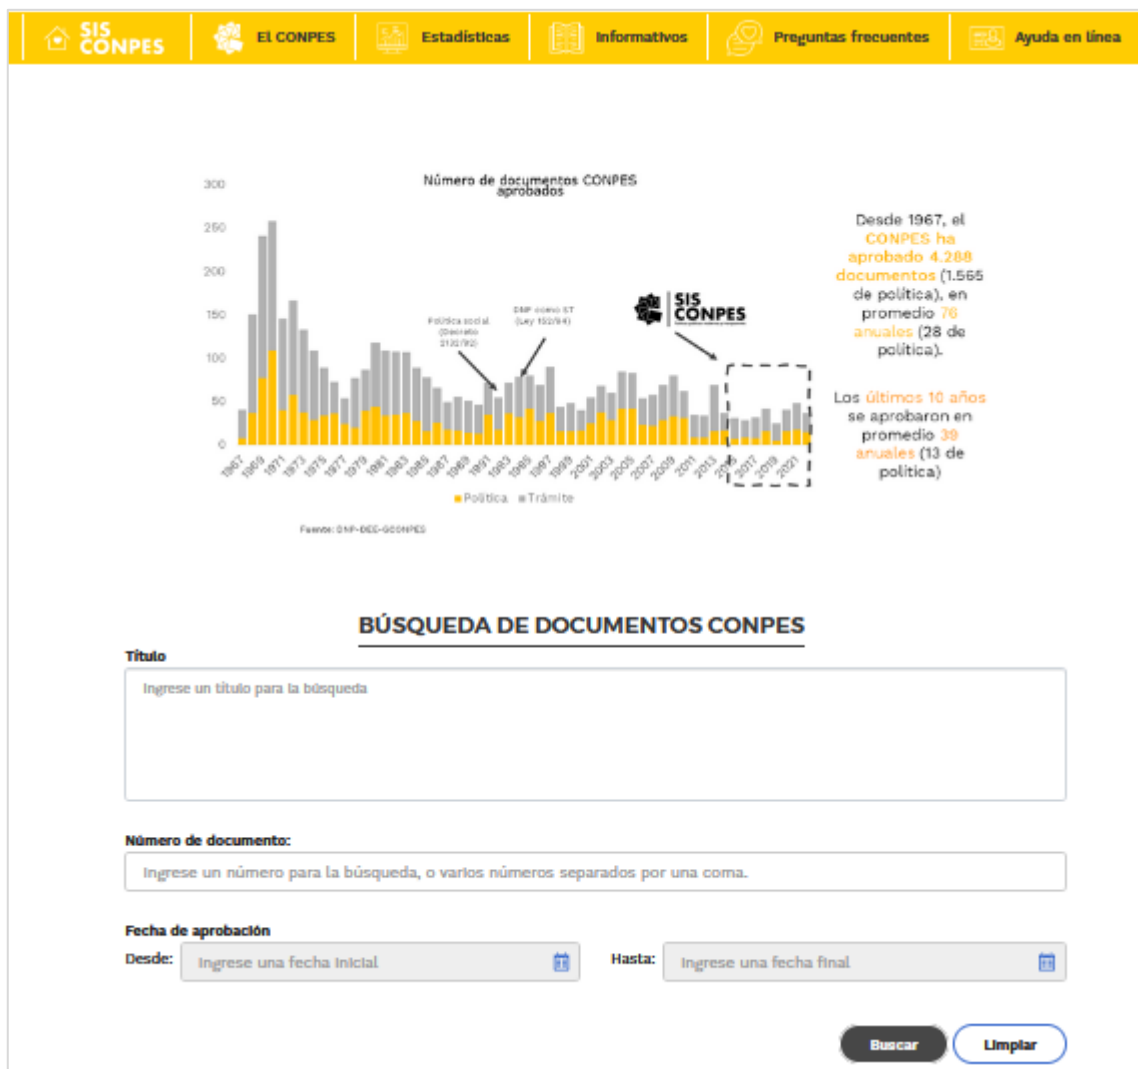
SIS CONPES | El CONPES | Estadísticas | Informativos | Preguntas frecuentes | Ayuda en línea

Número de documentos CONPES aprobados

300
250
200
150
100
50
0

Política social (Decreto 2132/92)

DNP como ST (Ley 152/94)

SIS CONPES

1967 1969 1971 1973 1975 1977 1979 1981 1983 1985 1987 1989 1991 1993 1995 1997 1999 2001 2003 2005 2007 2009 2011 2013 2015 2017 2019 2021

■ Política ■ Trámite

Fuente: DNP-DEE-GCONPES

Desde 1967, el CONPES ha aprobado 4.288 documentos (1.565 de política), en promedio 76 anuales (28 de política).

Los últimos 10 años se aprobaron en promedio 39 anuales (13 de política)

BÚSQUEDA DE DOCUMENTOS CONPES

Título

Ingrese un título para la búsqueda

Número de documento:

Ingrese un número para la búsqueda, o varios números separados por una coma.

Fecha de aprobación

Desde: Ingrese una fecha inicial

Hasta: Ingrese una fecha final

Buscar

Limpiar